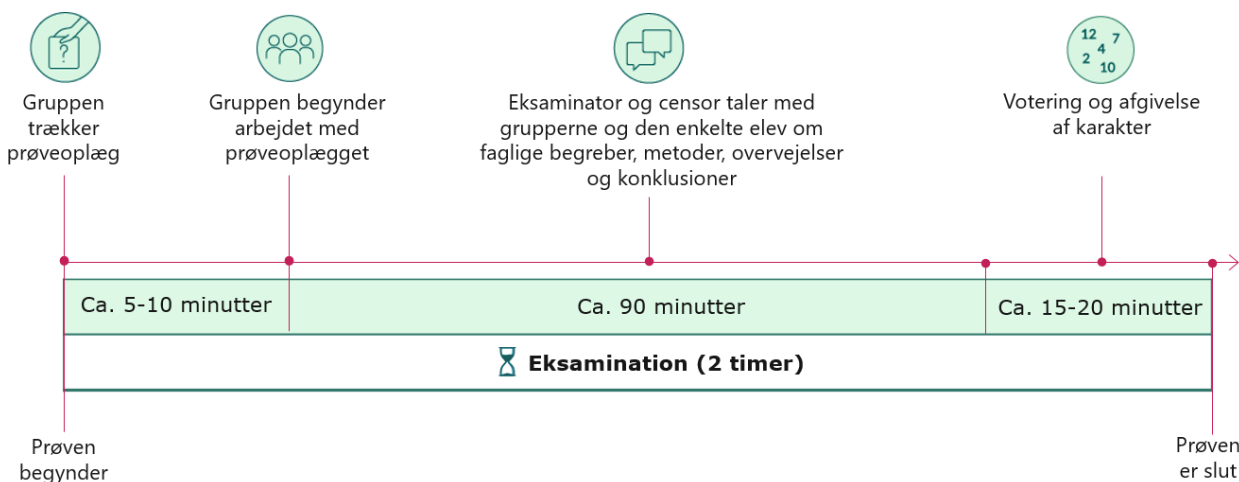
?

Gruppen trækker prøveoplæg

Gruppen begynder arbejdet med prøveoplægget

Eksaminator og censor taler med grupperne og den enkelte elev om faglige begreber, metoder, overvejelser og konklusioner

12 7 4 2 10

Votering og afgivelse af karakter

| Ca. 5-10 minutter | Ca. 90 minutter | Ca. 15-20 minutter |
|---|---|---|

**Eksamination (2 timer)**

Prøven begynder

Prøven er slut